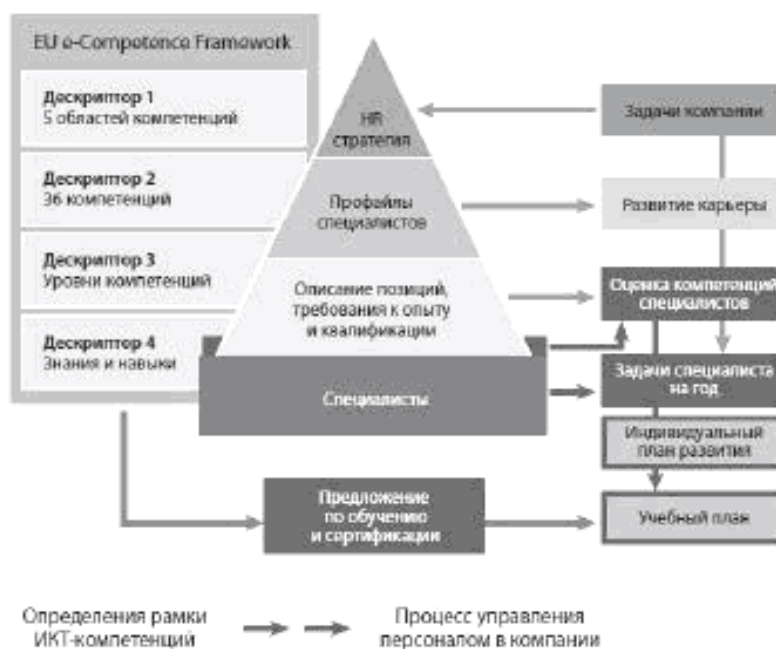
EU e-Competence Framework

Дескриптор 1
5 областей компетенций

Дескриптор 2
36 компетенций

Дескриптор 3
Уровни компетенций

Дескриптор 4
Знания и навыки

HR
стратегия

Профайлы
специалистов

Описание позиций,
требования к опыту
и квалификации

Специалисты

Задачи компании

Развитие карьеры

Оценка компетенций
специалистов

Задачи специалиста
на год

Индивидуальный
план развития

Предложение
по обучению
и сертификации

Учебный план

Определения рамки
ИКТ-компетенций

Процесс управления
персоналом в компании